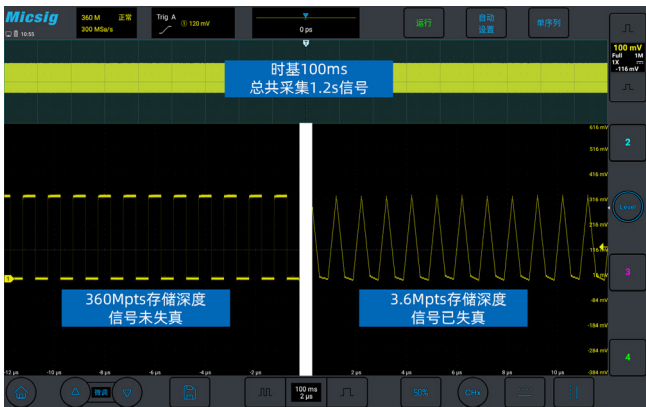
Micsig
10:55
360 M 正常
300 MSa/s
Trig A
① 120 mV
0 ps
运行
自动设置
单序列
100 mV
Full 1M
1X
-116 mV
时基100ms
总共采集1.2s信号
616 mV
516 mV
416 mV
316 mV
216 mV
116 mV
16 mV
-84 mV
-184 mV
-284 mV
-384 mV
2
Level
3
4
1
360Mpts存储深度
信号未失真
3.6Mpts存储深度
信号已失真
-12 μs
-10 μs
-8 μs
-6 μs
-4 μs
-2 μs
2 μs
4 μs
6 μs
8 μs
10 μs
微调
100 ms
2 μs
50%
CH1